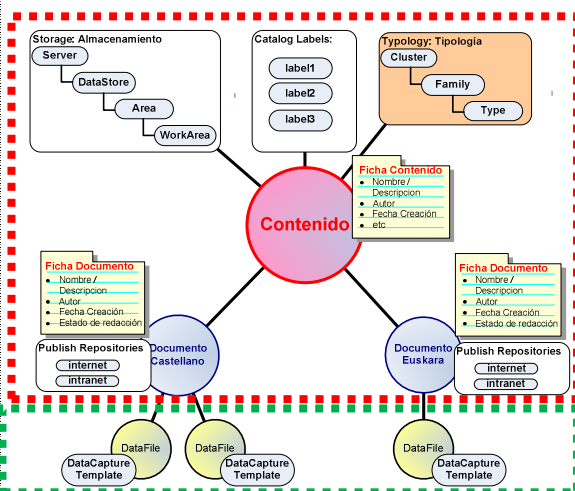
Storage: Almacenamiento

Server

DataStore

Area

WorkArea

Catalog Labels:

label1

label2

label3

Typology: Tipología

Cluster

Family

Type

Ficha Contenido

- Nombre / Descripcion
- Autor
- Fecha Creación
- etc

Contenido

Ficha Documento

- Nombre / Descripcion
- Autor
- Fecha Creación
- Estado de redacción

Ficha Documento

- Nombre / Descripcion
- Autor
- Fecha Creación
- Estado de redacción

Publish Repositories

internet

intranet

Documento Castellano

Documento Euskara

Publish Repositories

internet

intranet

DataFile

DataCapture Template

DataFile

DataCapture Template

DataFile

DataCapture Template